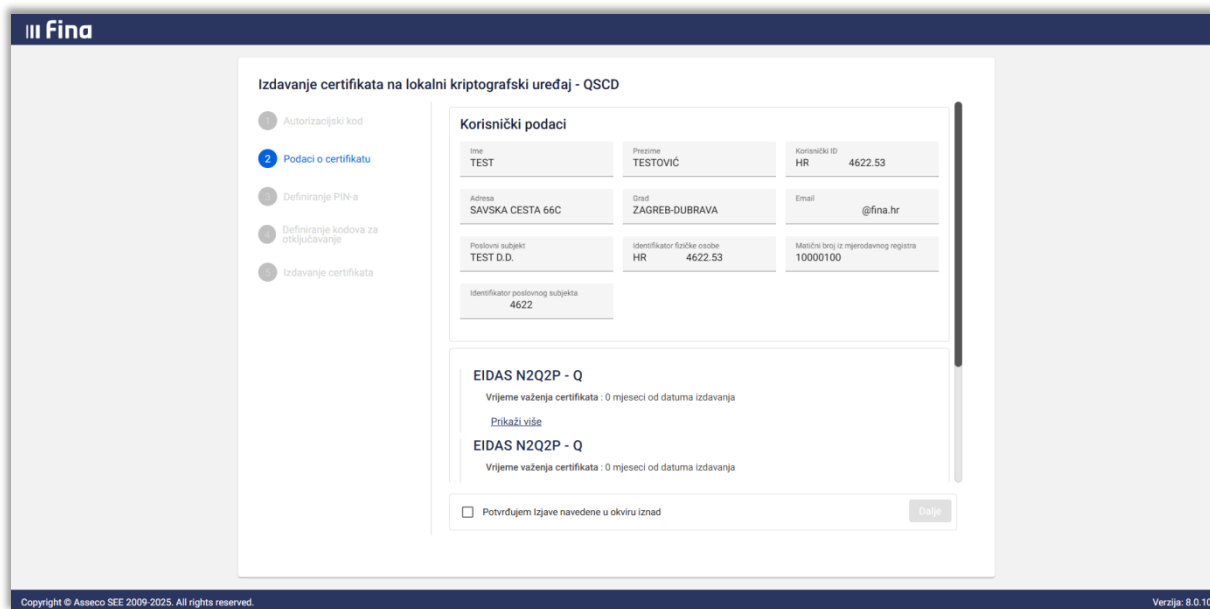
Fina

Izdavanje certifikata na lokalni kriptografski uređaj - QSCD

1 Autorizacijski kod
2 Podaci o certifikatu
3 Definiranje PIN-a
4 Definiranje kodova za otključavanje
5 Izdavanje certifikata

Korisnički podaci

Ime
TEST

Prezime
TESTOVIĆ

Korisnički ID
HR 4622.53

Adresa
SAVSKA CESTA 66C

Grad
ZAGREB-DUBRAVA

Email
@fina.hr

Poslovni subjekt
TEST D.D.

Identifikator fizičke osobe
HR 4622.53

Matični broj iz mjerodavnog registra
10000100

Identifikator poslovnog subjekta
4622

EIDAS N2Q2P - Q
Vrijeme važenja certifikata : 0 mjeseci od datuma izdavanja
Prikaži više

EIDAS N2Q2P - Q
Vrijeme važenja certifikata : 0 mjeseci od datuma izdavanja

Potvrđujem Izjave navedene u okviru iznad

Dalje

Copyright © Asseco SEE 2009-2025. All rights reserved.

Verzija: 8.0.10